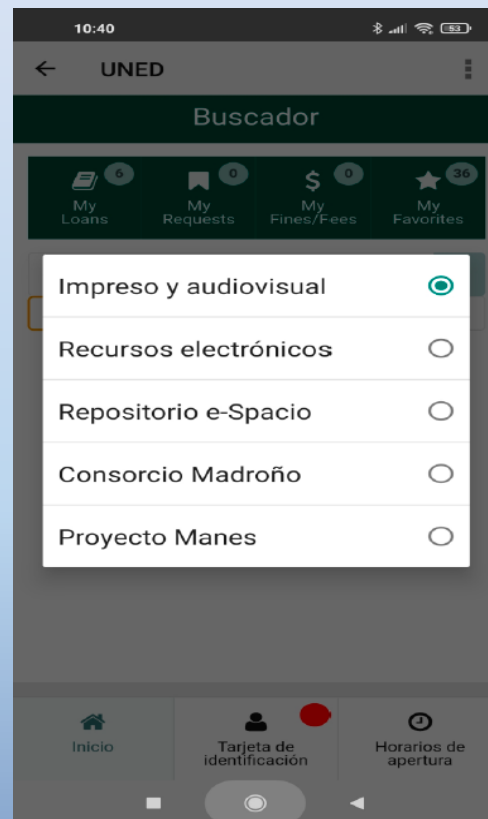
10:40

UNED

Buscador

6 My Loans
0 My Requests
0 My Fines/Fees
36 My Favorites

Impreso y audiovisual
Recursos electrónicos
Repositorio e-Spacio
Consorcio Madroño
Proyecto Manes

Inicio
Tarjeta de identificación
Horarios de apertura